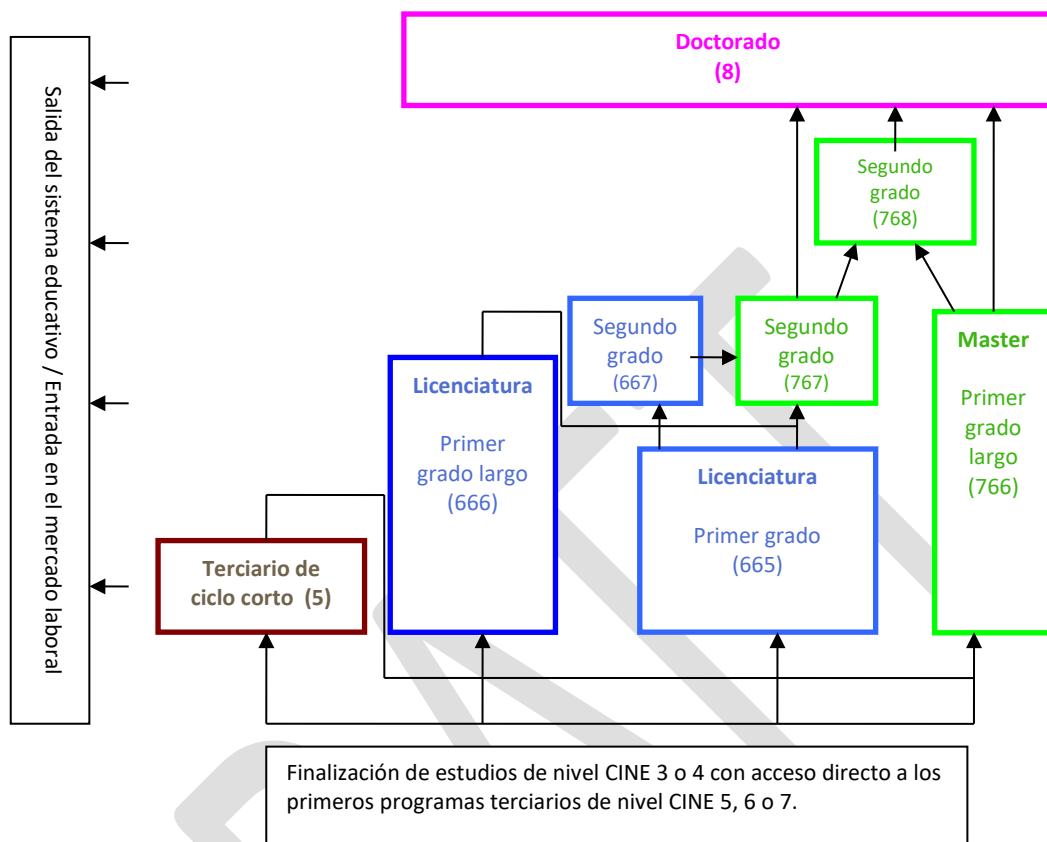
Salida del sistema educativo / Entrada en el mercado laboral

Doctorado
(8)

Segundo grado
(768)

Segundo grado
(667)

Segundo grado
(767)

Master

Primer grado largo
(766)

Licenciatura

Primer grado largo
(666)

Licenciatura

Primer grado
(665)

Terciario de ciclo corto (5)

Finalización de estudios de nivel CINE 3 o 4 con acceso directo a los primeros programas terciarios de nivel CINE 5, 6 o 7.